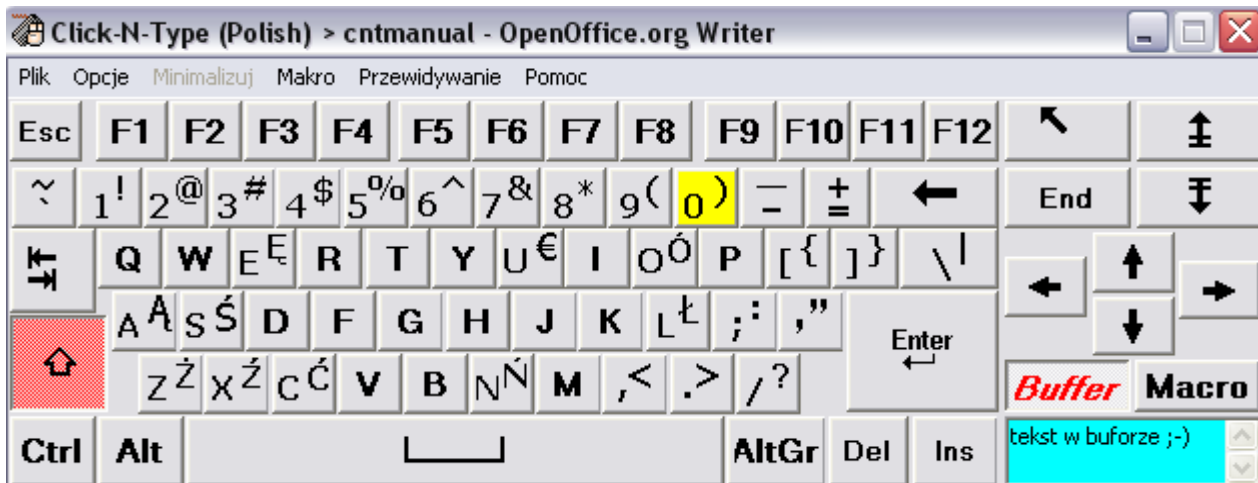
Click-N-Type (Polish) > cntmanual - OpenOffice.org Writer

Plik Opcje Minimalizuj Makro Przewidywanie Pomoc

Esc F1 F2 F3 F4 F5 F6 F7 F8 F9 F10 F11 F12

~ 1! 2@ 3# 4$ 5% 6^ 7& 8* 9( 0) _ - + = End

Q W E Ę R T Y U € I O Ó P [ { ] } \ |

A Ą S Ś D F G H J K L Ł ; : ' " Enter

Z Ż X Ź C Ć V B N Ń M , < . > / ?

Buffer Macro

Ctrl Alt AltGr Del Ins

tekst w buforze ;-)